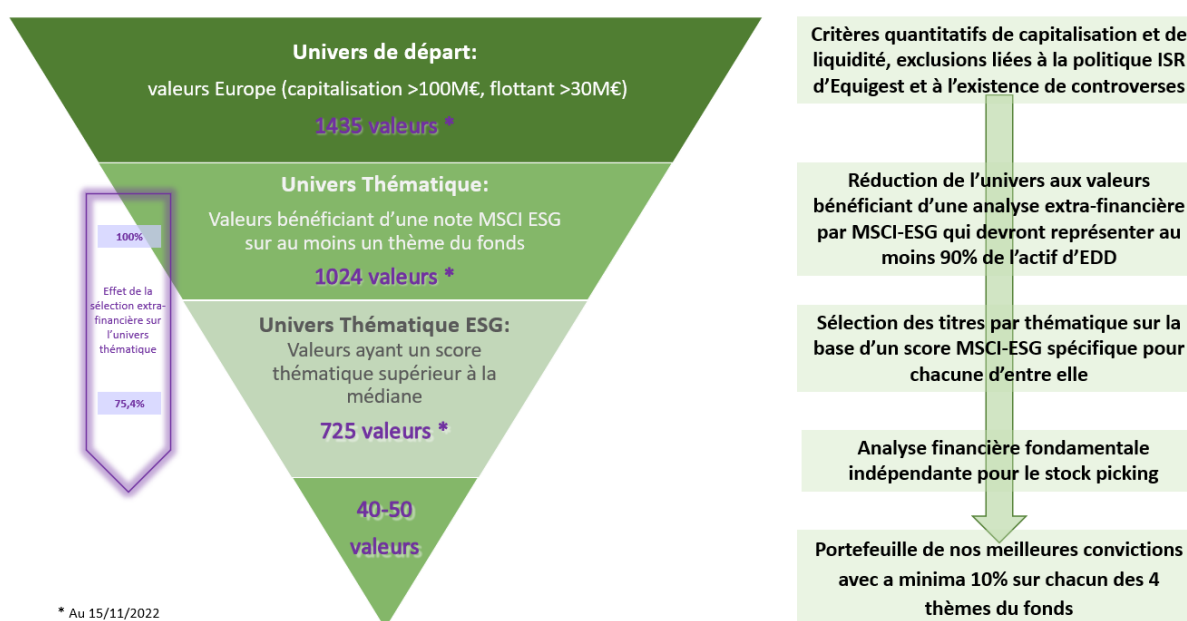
Univers de départ:

valeurs Europe (capitalisation >100M€, flottant >30M€)

1435 valeurs *

Univers Thématique:

Valeurs bénéficiant d'une note MSCI ESG sur au moins un thème du fonds

1024 valeurs *

Univers Thématique ESG:

Valeurs ayant un score thématique supérieur à la médiane

725 valeurs *

40-50 valeurs

100%

Effet de la sélection extra-financière sur l'univers thématique

75,4%

* Au 15/11/2022

Critères quantitatifs de capitalisation et de liquidité, exclusions liées à la politique ISR d'Equigest et à l'existence de controverses

Réduction de l'univers aux valeurs bénéficiant d'une analyse extra-financière par MSCI-ESG qui devront représenter au moins 90% de l'actif d'EDD

Sélection des titres par thématique sur la base d'un score MSCI-ESG spécifique pour chacune d'entre elle

Analyse financière fondamentale indépendante pour le stock picking

Portefeuille de nos meilleures convictions avec a minima 10% sur chacun des 4 thèmes du fonds